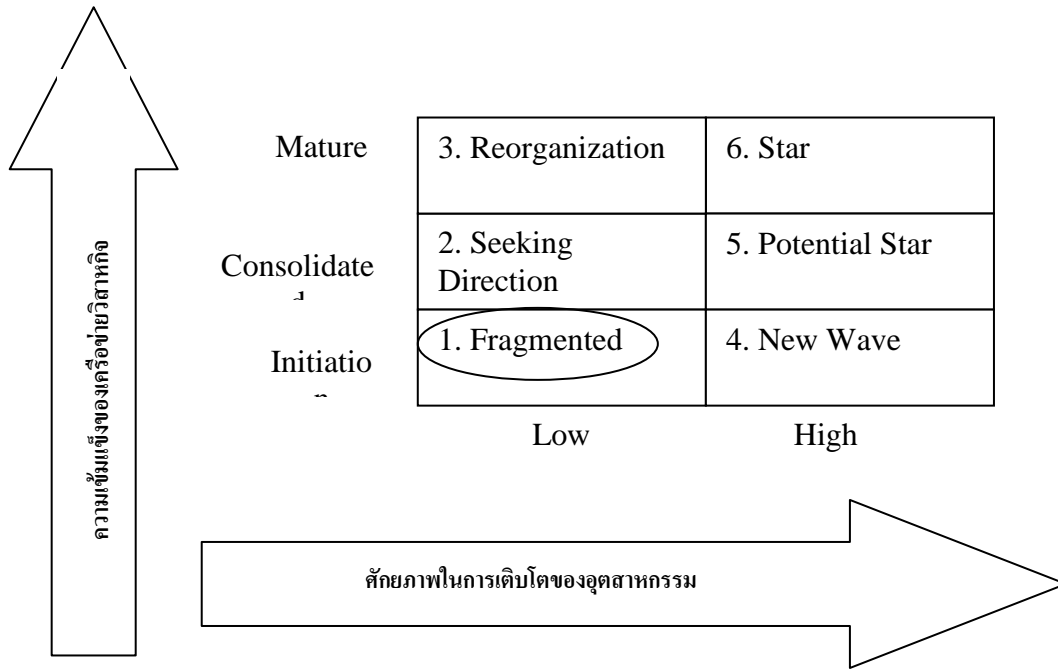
ความเข้มแข็งของเครือข่ายวิสาหกิจ

| | | |
|---|---|---|
| Mature | 3. Reorganization | 6. Star |
| Consolidate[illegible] | 2. Seeking Direction | 5. Potential Star |
| Initiatio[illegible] | 1. Fragmented | 4. New Wave |
| | Low | High |

ศักยภาพในการเติบโตของอุตสาหกรรม